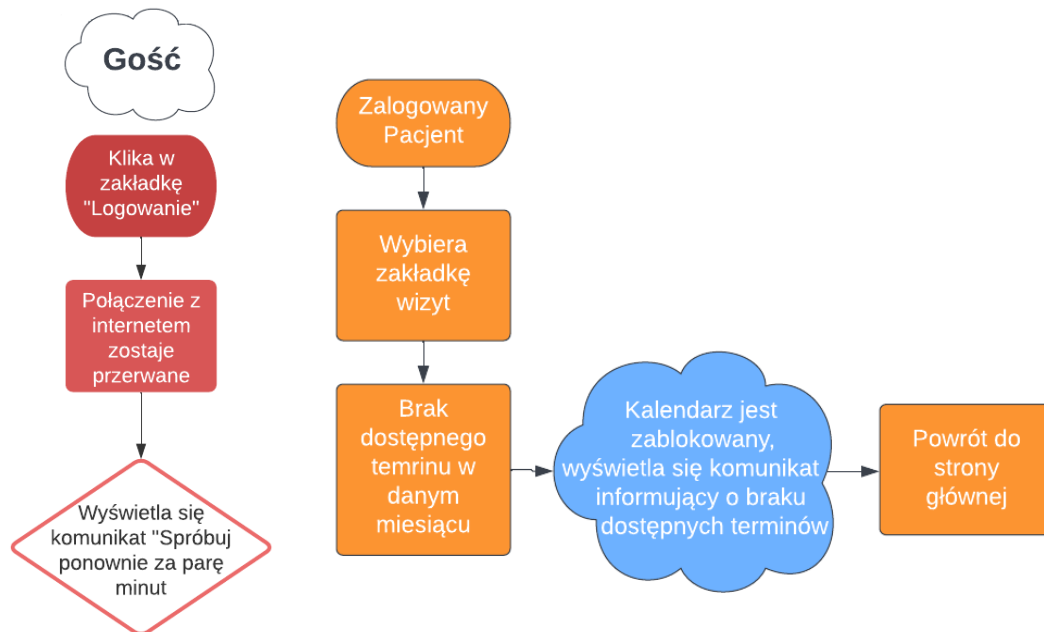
Gość

Klika w zakładkę "Logowanie"

Połączenie z internetem zostaje przerwane

Wyświetla się komunikat "Spróbuj ponownie za parę minut

Zalogowany Pacjent

Wybiera zakładkę wizyt

Brak dostępnego temrinu w danym miesiącu

Kalendarz jest zablokowany, wyświetla się komunikat informujący o braku dostępnych terminów

Powrót do strony głównej